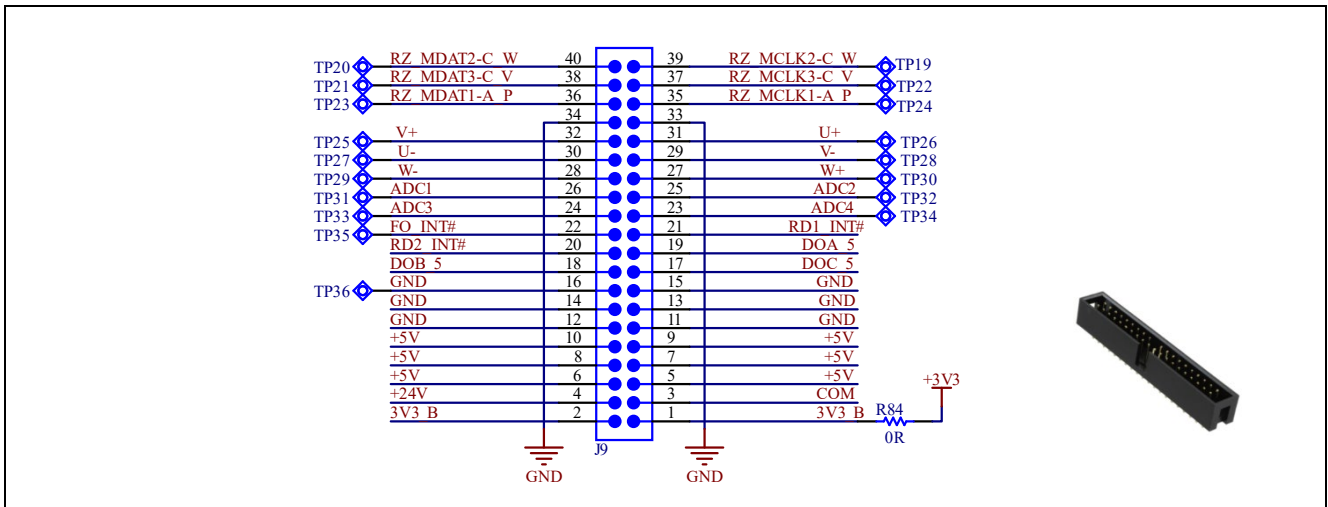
| | | | | | |
|---|---|---|---|---|---|
| TP20 | RZ_MDAT2-C_W | 40 | 39 | RZ_MCLK2-C_W | TP19 |
| TP21 | RZ_MDAT3-C_V | 38 | 37 | RZ_MCLK3-C_V | TP22 |
| TP23 | RZ_MDAT1-A_P | 36 | 35 | RZ_MCLK1-A_P | TP24 |
| | | 34 | 33 | | |
| TP25 | V+ | 32 | 31 | U+ | TP26 |
| TP27 | U- | 30 | 29 | V- | TP28 |
| TP29 | W- | 28 | 27 | W+ | TP30 |
| TP31 | ADC1 | 26 | 25 | ADC2 | TP32 |
| TP33 | ADC3 | 24 | 23 | ADC4 | TP34 |
| TP35 | FO_INT# | 22 | 21 | RD1_INT# | |
| | RD2_INT# | 20 | 19 | DOA_5 | |
| | DOB_5 | 18 | 17 | DOC_5 | |
| TP36 | GND | 16 | 15 | GND | |
| | GND | 14 | 13 | GND | |
| | GND | 12 | 11 | GND | |
| | +5V | 10 | 9 | +5V | |
| | +5V | 8 | 7 | +5V | |
| | +5V | 6 | 5 | +5V | |
| | +24V | 4 | 3 | COM | |
| | 3V3_B | 2 | 1 | 3V3_B | |

+3V3
R84
0R
J9
GND
GND